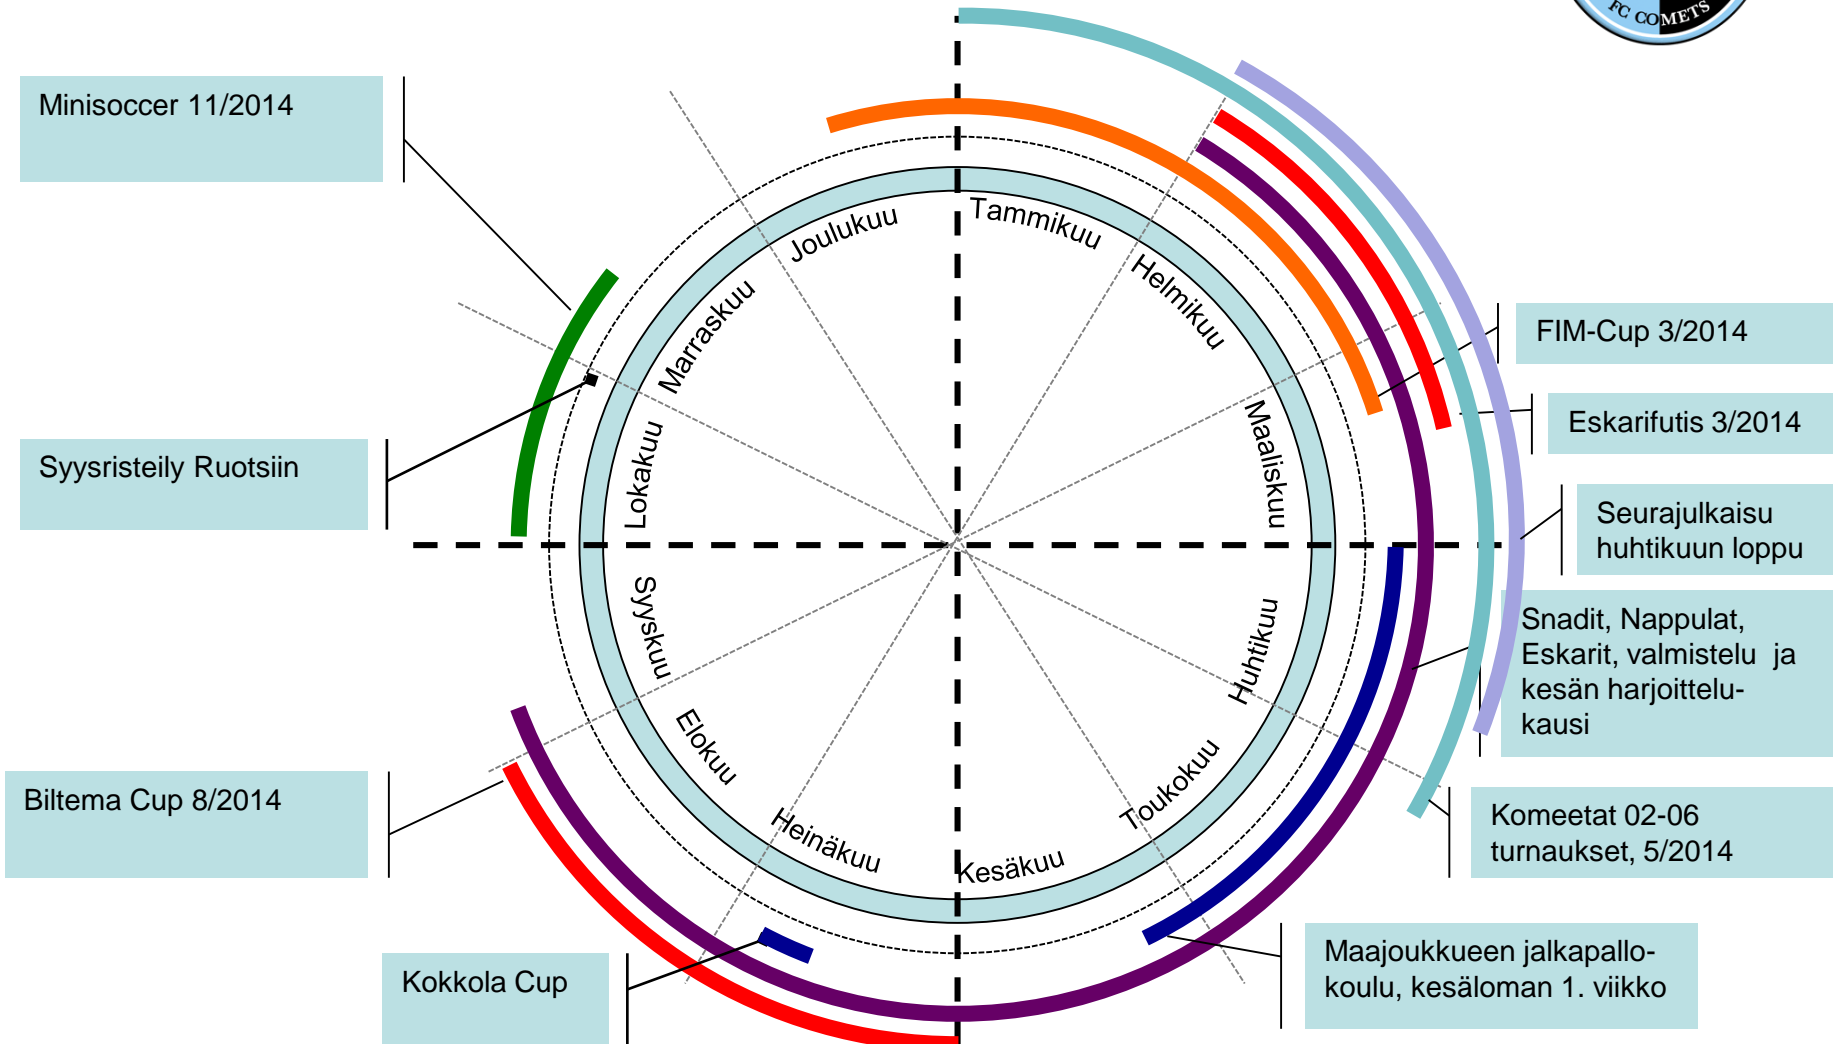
FC COMETS

Minisoccer 11/2014

Syysristeily Ruotsiin

Biltema Cup 8/2014

Kokkola Cup

Tammikuu
Helmikuu
Maaliskuu
Huhtikuu
Toukokuu
Kesäkuu
Heinäkuu
Elokuu
Syyskuu
Lokakuu
Marraskuu
Joulukuu

FIM-Cup 3/2014

Eskarifutis 3/2014

Seurajulkaisu huhtikuun loppu

Snadit, Nappulat, Eskarit, valmistelu ja kesän harjoittelukausi

Komeetat 02-06 turnaukset, 5/2014

Maajoukkueen jalkapallokoulu, kesäloman 1. viikko